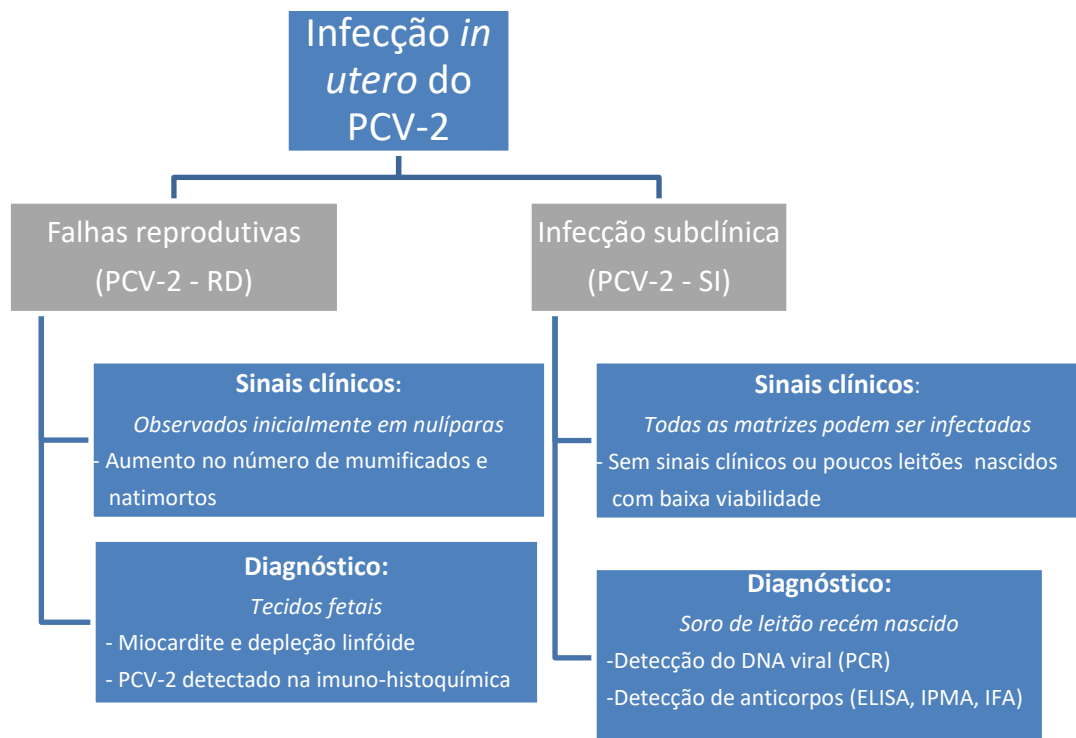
Infecção *in utero* do PCV-2

Falhas reprodutivas
(PCV-2 - RD)

Sinais clínicos:
*Observados inicialmente em nulíparas*
- Aumento no número de mumificados e natimortos

Diagnóstico:
*Tecidos fetais*
- Miocardite e depleção linfóide
- PCV-2 detectado na imuno-histoquímica

Infecção subclínica
(PCV-2 - SI)

Sinais clínicos:
*Todas as matrizes podem ser infectadas*
- Sem sinais clínicos ou poucos leitões nascidos com baixa viabilidade

Diagnóstico:
*Soro de leitão recém nascido*
-Detecção do DNA viral (PCR)
-Detecção de anticorpos (ELISA, IPMA, IFA)